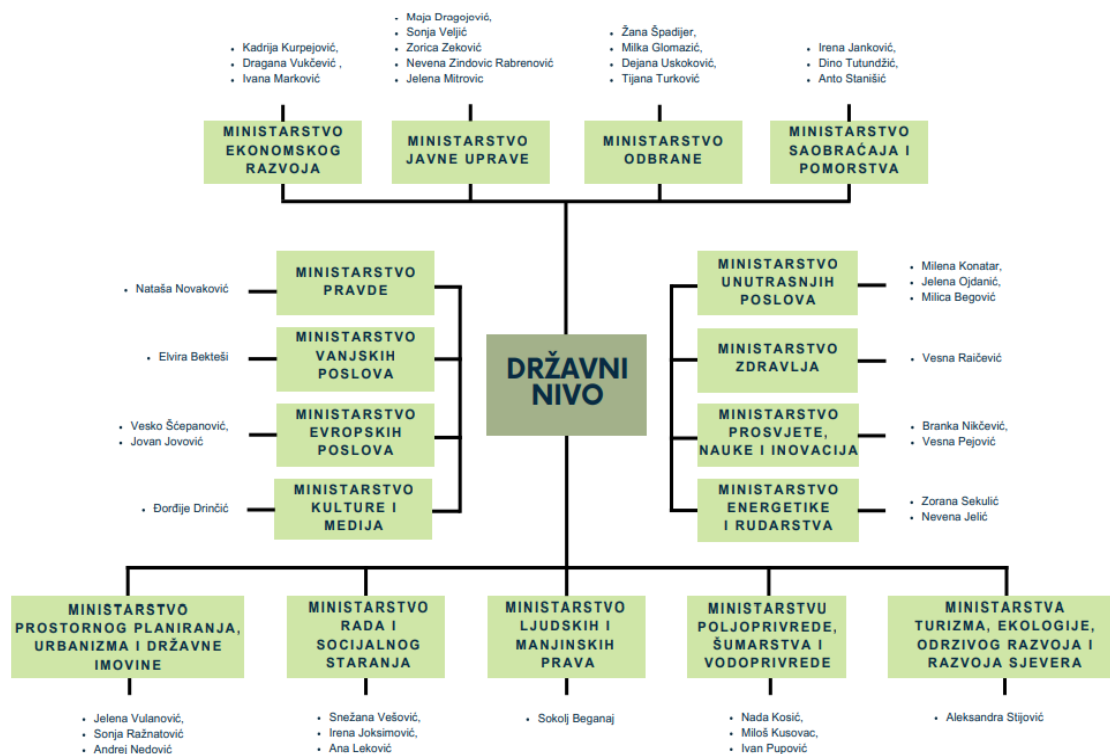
- Kadrija Kurpejović,
- Dragana Vukčević ,
- Ivana Marković

MINISTARSTVO EKONOMSKOG RAZVOJA

- Maja Dragojević,
- Sonja Veljić
- Zorica Zeković
- Nevena Zindovic Rabrenović
- Jelena Mitrovic

MINISTARSTVO JAVNE UPRAVE

- Žana Špadijer,
- Milka Glomazić,
- Dejana Uskoković,
- Tijana Turković

MINISTARSTVO ODBRANE

- Irena Janković,
- Dino Tutundžić,
- Anto Stanišić

MINISTARSTVO SAOBRAĆAJA I POMORSTVA

- Nataša Novaković

MINISTARSTVO PRAVDE

- Elvira Bekteši

MINISTARSTVO VANJSKIH POSLOVA

- Vesko Šćepanović,
- Jovan Jovović

MINISTARSTVO EVROPSKIH POSLOVA

- Đorđije Drinčić

MINISTARSTVO KULTURE I MEDIJA

DRŽAVNI NIVO

MINISTARSTVO UNUTRASNJIH POSLOVA

- Milena Konatar,
- Jelena Ojdanić,
- Milica Begović

MINISTARSTVO ZDRAVLJA

- Vesna Raičević

MINISTARSTVO PROSVJETE, NAUKE I INOVACIJA

- Branka Nikčević,
- Vesna Pejović

MINISTARSTVO ENERGETIKE I RUDARSTVA

- Zorana Sekulić
- Nevena Jelić

MINISTARSTVO PROSTORNOG PLANIRANJA, URBANIZMA I DRŽAVNE IMOVINE

- Jelena Vulanović,
- Sonja Ražnatović
- Andrej Nedović

MINISTARSTVO RADA I SOCIJALNOG STARANJA

- Snežana Vešović,
- Irena Joksimović,
- Ana Leković

MINISTARSTVO LJUDSKIH I MANJINSKIH PRAVA

- Sokolj Beganaj

MINISTARSTVU POLJOPRIVREDE, ŠUMARSTVA I VODOPRIVREDE

- Nada Kosić,
- Miloš Kusovac,
- Ivan Pupović

MINISTARSTVA TURIZMA, EKOLOGIJE, ODRZIVOG RAZVOJA I RAZVOJA SJEVERA

- Aleksandra Stijović